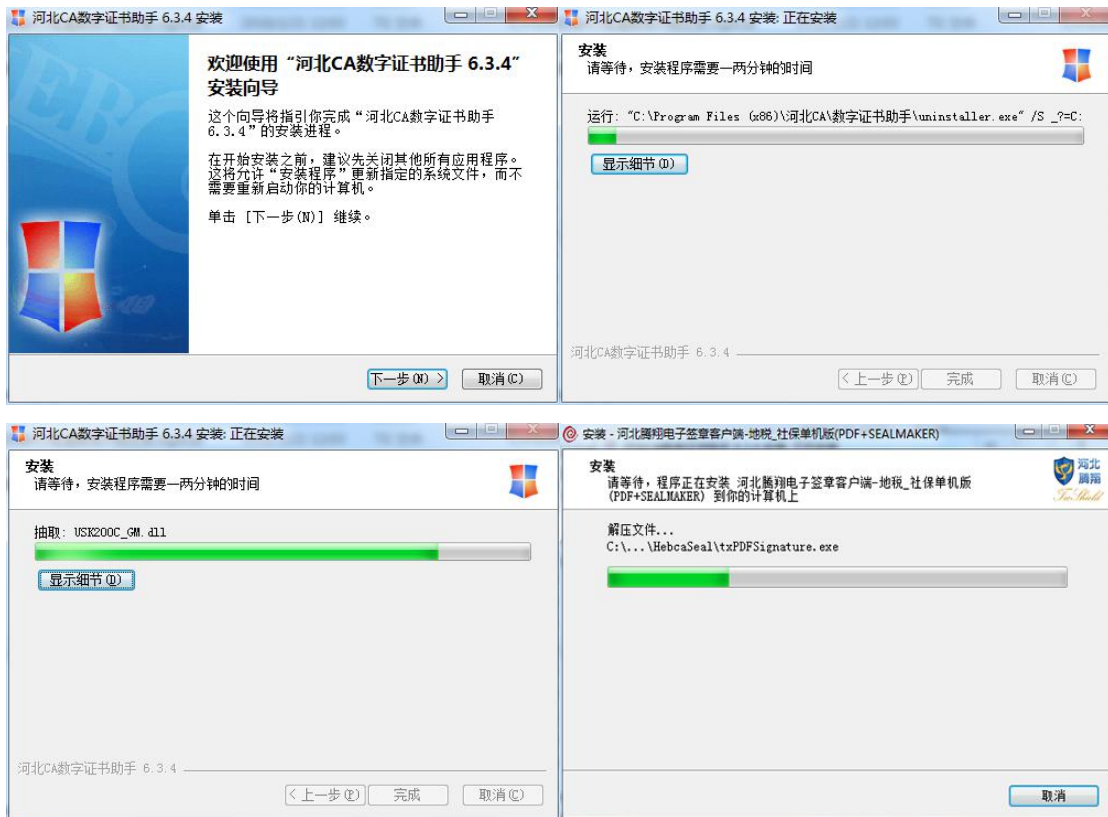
河北CA数字证书助手 6.3.4 安装

欢迎使用“河北CA数字证书助手 6.3.4”安装向导

这个向导将指引你完成“河北CA数字证书助手 6.3.4”的安装进程。

在开始安装之前，建议先关闭其他所有应用程序。这将允许“安装程序”更新指定的系统文件，而不需要重新启动你的计算机。

单击 [下一步(N)] 继续。

下一步(N) >
取消(C)

河北CA数字证书助手 6.3.4 安装: 正在安装

安装
请等待，安装程序需要一两分钟的时间

运行: "C:\Program Files (x86)\河北CA\数字证书助手\uninstaller.exe" /S _?=C:

显示细节(D)

河北CA数字证书助手 6.3.4

< 上一步(P)
完成
取消(C)

河北CA数字证书助手 6.3.4 安装: 正在安装

安装
请等待，安装程序需要一两分钟的时间

抽取: USK200C_GM.dll

显示细节(D)

河北CA数字证书助手 6.3.4

< 上一步(P)
完成
取消(C)

安装 - 河北腾翔电子签章客户端-地税_社保单机版(PDF+SEALMAKER)

安装
请等待，程序正在安装 河北腾翔电子签章客户端-地税_社保单机版(PDF+SEALMAKER) 到你的计算机上

河北腾翔
TenShield

解压文件...
C:\...\HebcaSeal\txPDFSignature.exe

取消